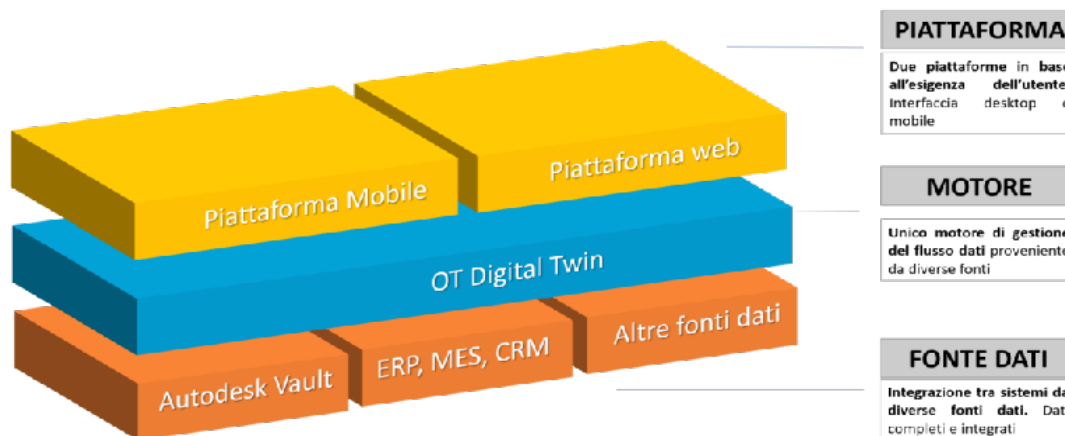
Piattaforma Mobile

Piattaforma web

OT Digital Twin

Autodesk Vault

ERP, MES, CRM

Altre fonti dati

PIATTAFORMA

Due piattaforme in base all'esigenza dell'utente. Interfaccia desktop e mobile

MOTORE

Unico motore di gestione del flusso dati provenienti da diverse fonti

FONTE DATI

Integrazione tra sistemi da diverse fonti dati. Dati completi e integrati